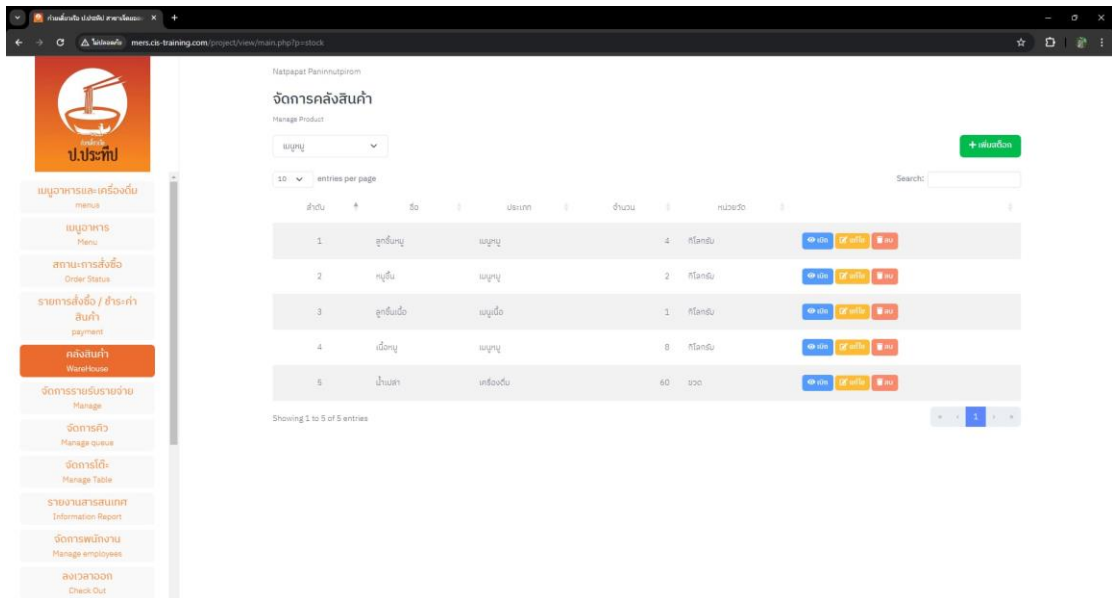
ก๋วยเตี๋ยวเรือ ป.ประทีป สาขาเมืองเอก ×
ไม่ปลอดภัย mers.cis-training.com/project/view/main.php?p=stock

ป.ประทีป

เมนูอาหารและเครื่องดื่ม
menus
เมนูอาหาร
Menu
สถานะการสั่งซื้อ
Order Status
รายการสั่งซื้อ / ชำระค่าสินค้า
payment
คลังสินค้า
WareHouse
จัดการรายรับรายจ่าย
Manage
จัดการคิว
Manage queue
จัดการโต๊ะ
Manage Table
รายงานสารสนเทศ
Information Report
จัดการพนักงาน
Manage employees
ลงเวลาออก
Check Out

Natpapat Paninnutpirom

จัดการคลังสินค้า
Manage Product

เมนูหมู

+ เพิ่มสต็อก

10 entries per page

Search:

| ลำดับ | ชื่อ | ประเภท | จำนวน | หน่วยวัด | |
|---|---|---|---|---|---|
| 1 | ลูกชิ้นหมู | เมนูหมู | 4 | กิโลกรัม | เปิด แก้ไข ลบ |
| 2 | หมูชิ้น | เมนูหมู | 2 | กิโลกรัม | เปิด แก้ไข ลบ |
| 3 | ลูกชิ้นเนื้อ | เมนูเนื้อ | 1 | กิโลกรัม | เปิด แก้ไข ลบ |
| 4 | เนื้อหมู | เมนูหมู | 8 | กิโลกรัม | เปิด แก้ไข ลบ |
| 5 | น้ำเปล่า | เครื่องดื่ม | 60 | ขวด | เปิด แก้ไข ลบ |

Showing 1 to 5 of 5 entries

« ‹ 1 › »